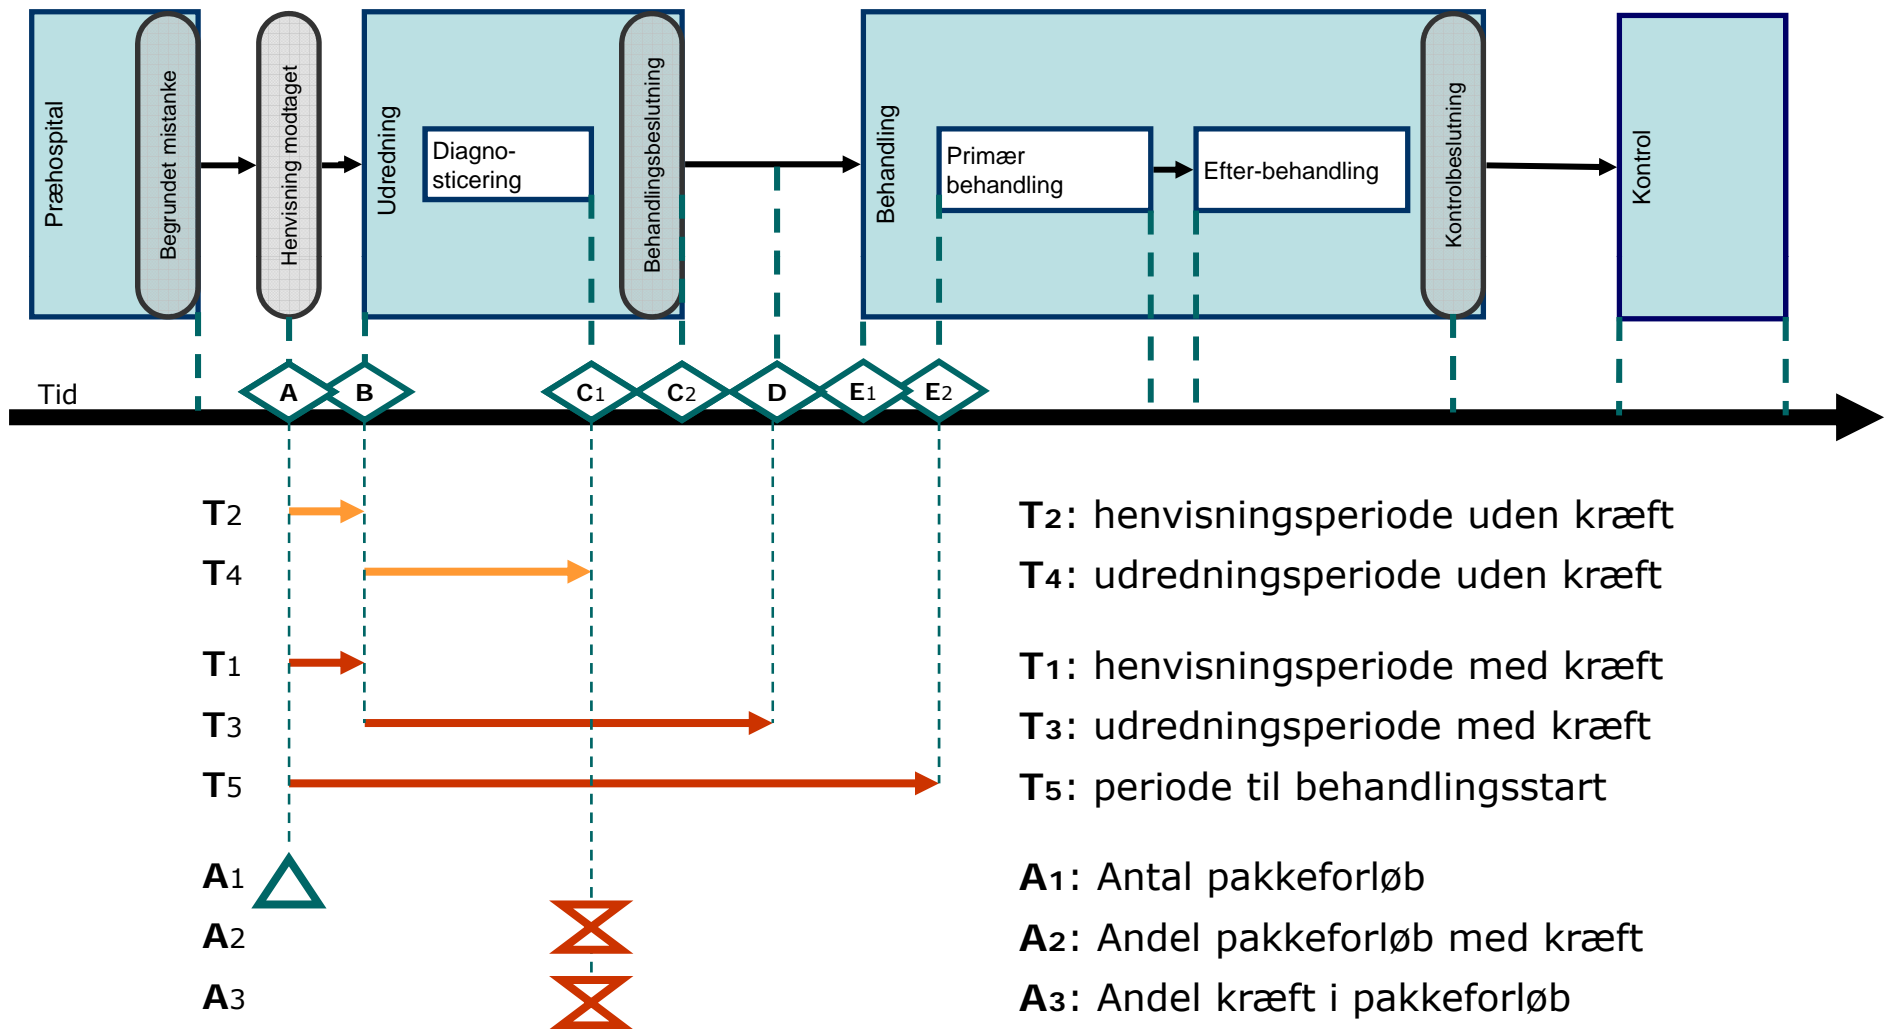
Præhospital

Begrundet mistanke

Henvisning modtaget

Udredning

Diagnosticering

Behandlingsbeslutning

Behandling

Primær behandling

Efter-behandling

Kontrolbeslutning

Kontrol

Tid

A B $C_1$ $C_2$ D $E_1$ $E_2$

$T_2$

$T_4$

$T_1$

$T_3$

$T_5$

$A_1$

$A_2$

$A_3$

$T_2$: henvisningsperiode uden kræft

$T_4$: udredningsperiode uden kræft

$T_1$: henvisningsperiode med kræft

$T_3$: udredningsperiode med kræft

$T_5$: periode til behandlingsstart

$A_1$: Antal pakkeforløb

$A_2$: Andel pakkeforløb med kræft

$A_3$: Andel kræft i pakkeforløb